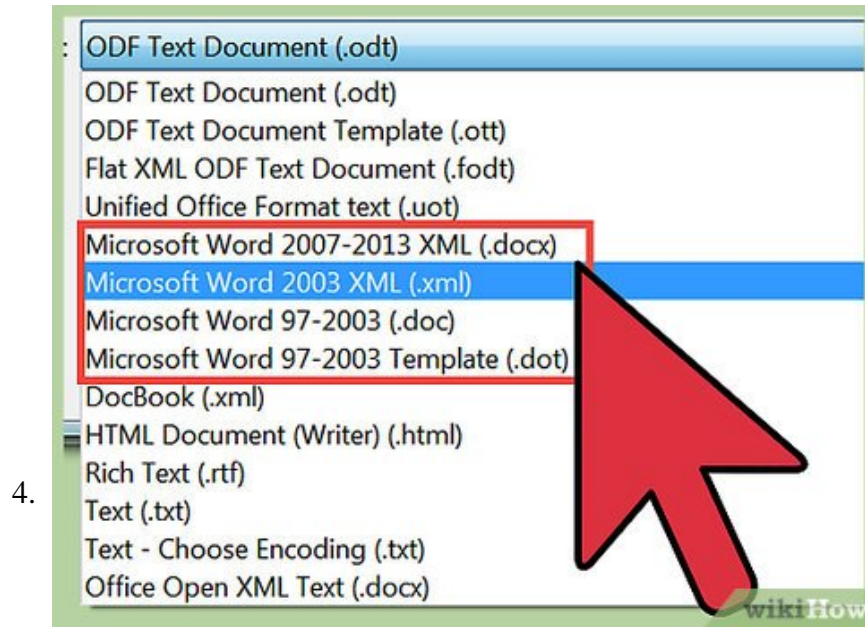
4.

: ODF Text Document (.odt)

ODF Text Document (.odt)
ODF Text Document Template (.ott)
Flat XML ODF Text Document (.fodt)
Unified Office Format text (.uot)
Microsoft Word 2007-2013 XML (.docx)
Microsoft Word 2003 XML (.xml)
Microsoft Word 97-2003 (.doc)
Microsoft Word 97-2003 Template (.dot)
DocBook (.xml)
HTML Document (Writer) (.html)
Rich Text (.rtf)
Text (.txt)
Text - Choose Encoding (.txt)
Office Open XML Text (.docx)

wikiHow